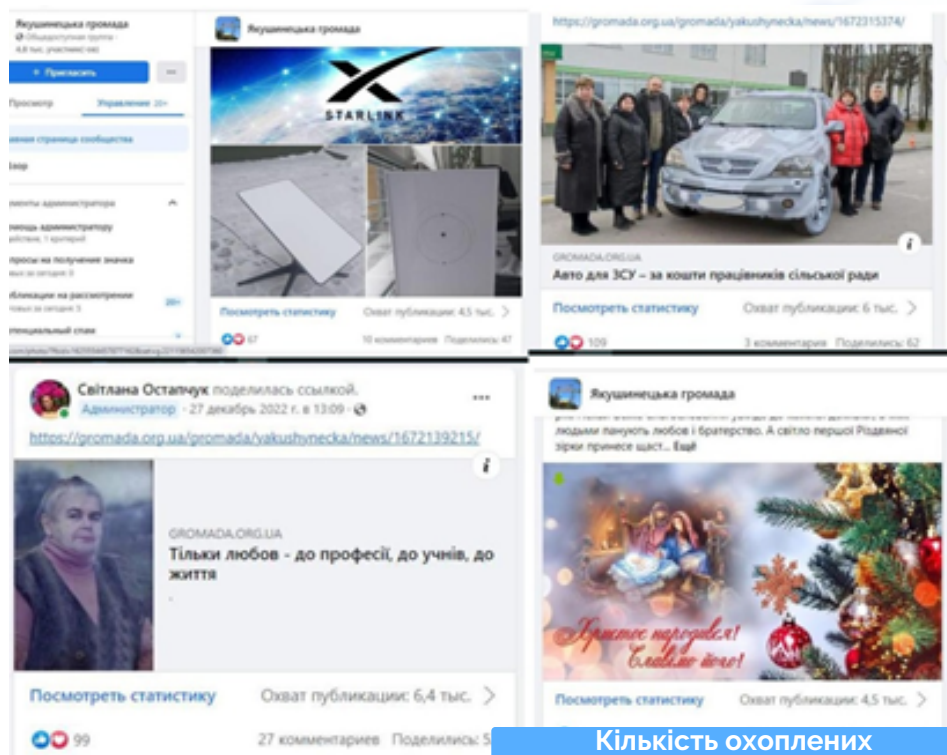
Якушинецька громада
Общедоступная группа · 4,8 тыс. участников
+ Пригласить
Просмотр
Управление 20+
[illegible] страница сообщества
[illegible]
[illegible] администратора
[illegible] администратору
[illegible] на получение значка
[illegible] на рассмотрении
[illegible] спам

Якушинецька громада
STARLINK
Посмотреть статистику
Охват публикации: 4,5 тыс.
67
10 комментариев
Поделились: 47

https://gromada.org.ua/gromada/yakushynecka/news/1672315374/
GROMADA.ORG.UA
Авто для ЗСУ – за кошти працівників сільської ради
Посмотреть статистику
Охват публикации: 6 тыс.
109
3 комментария
Поделились: 62

Світлана Остапчук поделилась ссылкой.
Администратор · 27 декабря 2022 г. в 13:09 ·
https://gromada.org.ua/gromada/yakushynecka/news/1672139215/
GROMADA.ORG.UA
Тільки любов - до професії, до учнів, до життя
Посмотреть статистику
Охват публикации: 6,4 тыс.
99
27 комментариев
Поделились: 5

Якушинецька громада
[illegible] людьми панують любов і братерство. А світло першої Різдвяної зірки принесе щаст... Ещё
Христос народився! Славімо його!
Посмотреть статистику
Охват публикации: 4,5 тыс.

Кількість охоплених